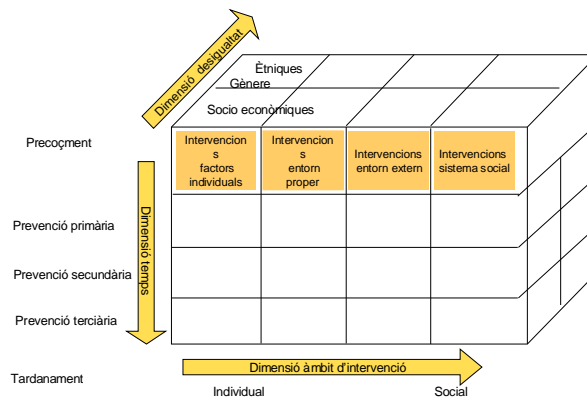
Dimensió desigualtat

Ètniques
Gènere
Socio econòmiques

Precoçment

| Intervencions factors individuals | Intervencions entorn proper | Intervencions entorn extern | Intervencions sistema social |
|---|---|---|---|
| | | | |
| | | | |
| | | | |

Dimensió temps

Prevenció primària
Prevenció secundària
Prevenció terciària

Tardanament

Dimensió àmbit d'intervenció

Individual
Social